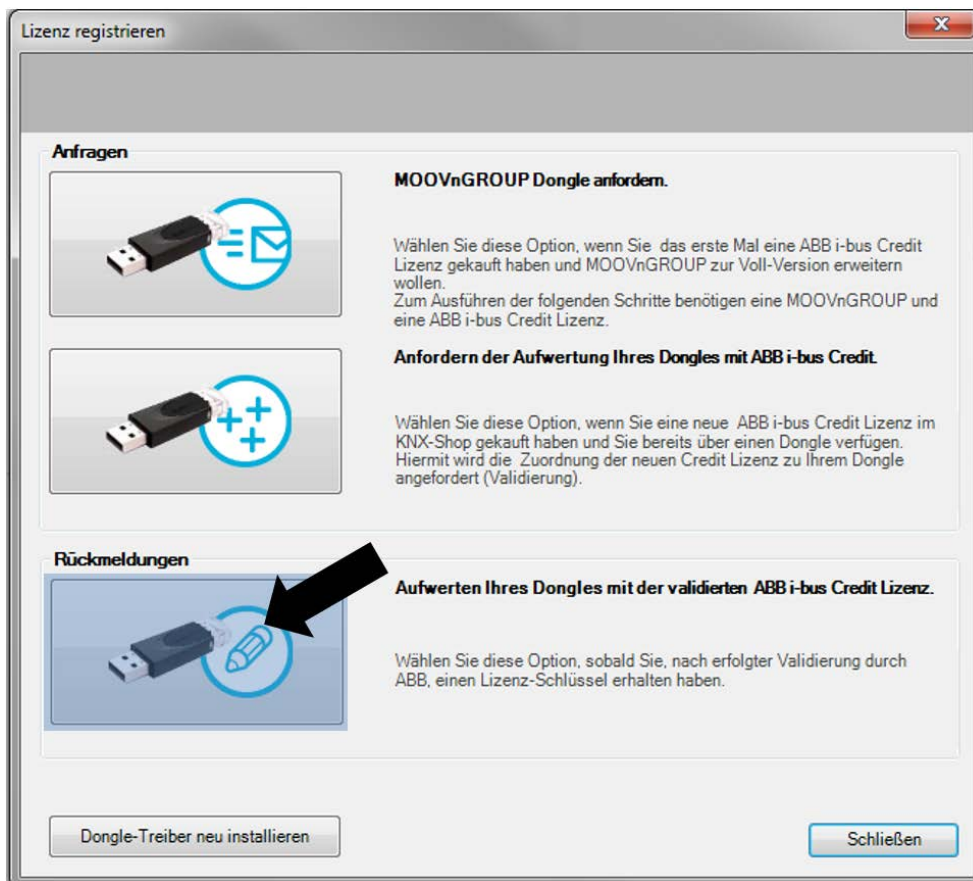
Lizenz registrieren

Anfragen

MOOVnGROUP Dongle anfordern.

Wählen Sie diese Option, wenn Sie das erste Mal eine ABB i-bus Credit Lizenz gekauft haben und MOOVnGROUP zur Voll-Version erweitern wollen.
Zum Ausführen der folgenden Schritte benötigen eine MOOVnGROUP und eine ABB i-bus Credit Lizenz.

Anfordern der Aufwertung Ihres Dongles mit ABB i-bus Credit.

Wählen Sie diese Option, wenn Sie eine neue ABB i-bus Credit Lizenz im KNX-Shop gekauft haben und Sie bereits über einen Dongle verfügen. Hiermit wird die Zuordnung der neuen Credit Lizenz zu Ihrem Dongle angefordert (Validierung).

Rückmeldungen

Aufwerten Ihres Dongles mit der validierten ABB i-bus Credit Lizenz.

Wählen Sie diese Option, sobald Sie, nach erfolgter Validierung durch ABB, einen Lizenz-Schlüssel erhalten haben.

Dongle-Treiber neu installieren

Schließen